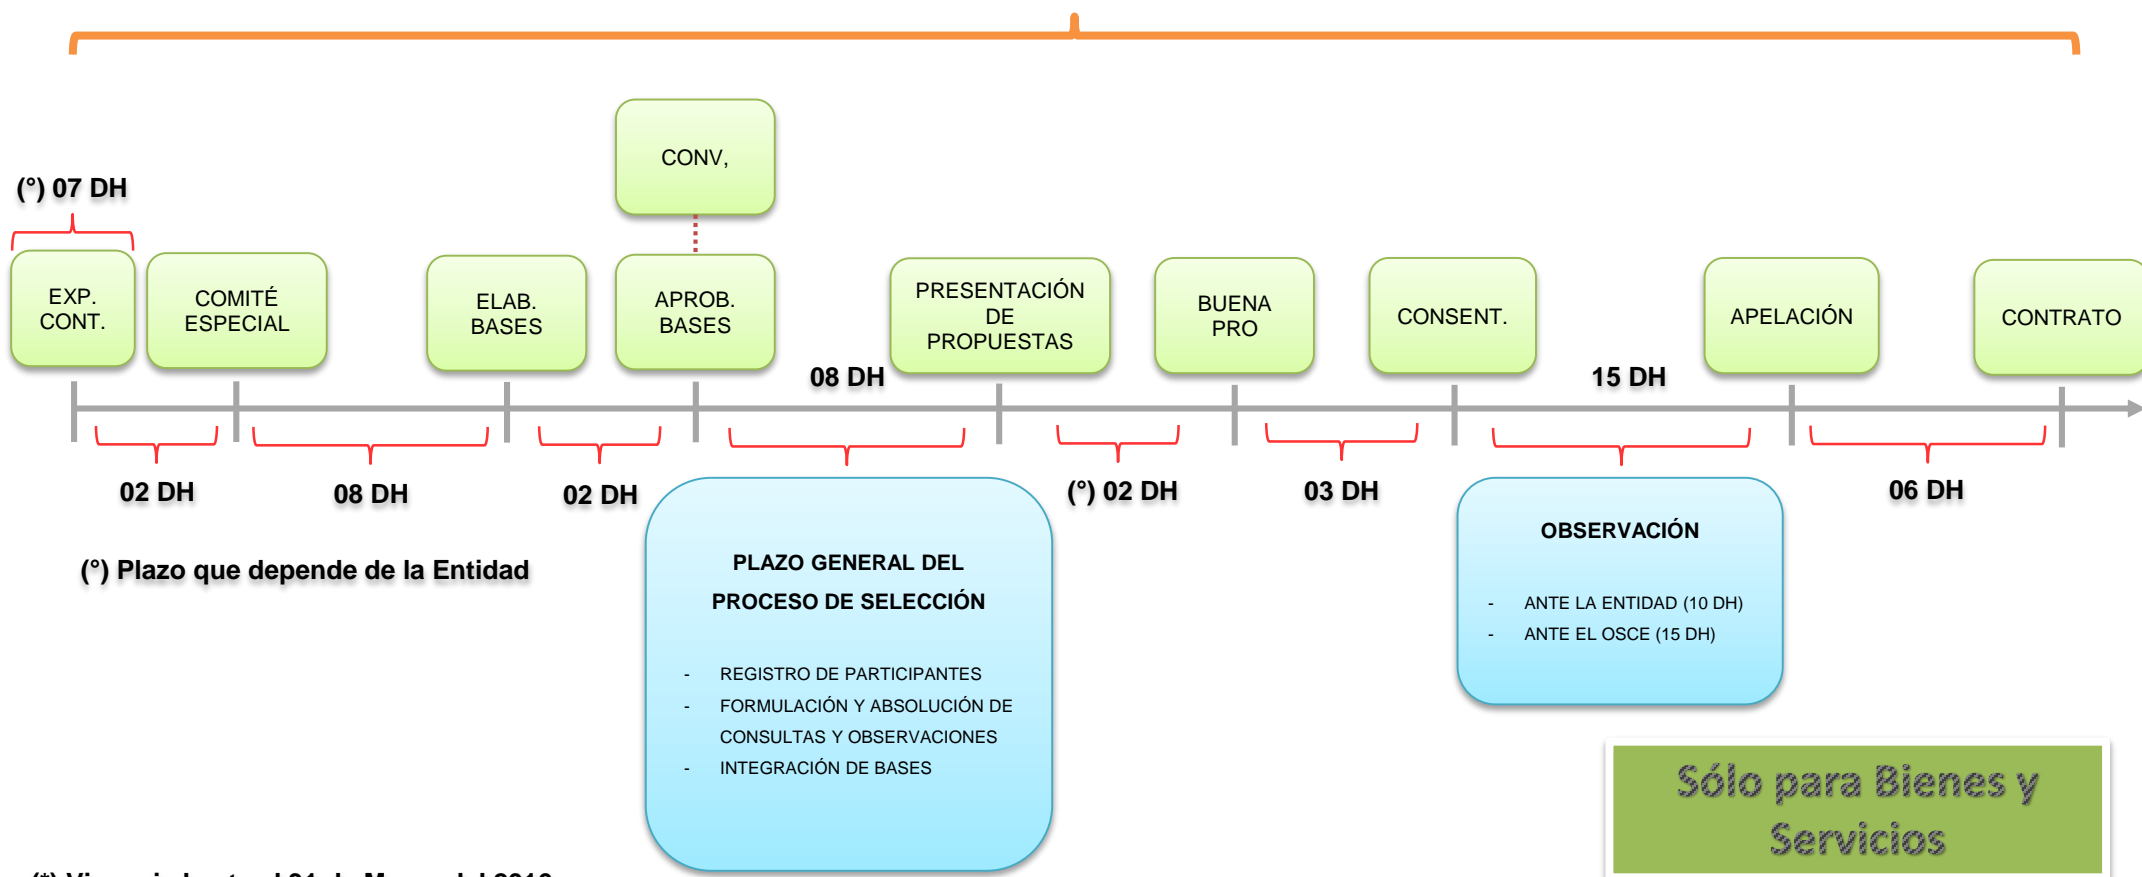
CONV,

(°) 07 DH

EXP. CONT.

COMITÉ ESPECIAL

ELAB. BASES

APROB. BASES

08 DH

PRESENTACIÓN DE PROPUESTAS

BUENA PRO

CONSENT.

15 DH

APELACIÓN

CONTRATO

02 DH

08 DH

02 DH

(°) 02 DH

03 DH

06 DH

(°) Plazo que depende de la Entidad

PLAZO GENERAL DEL PROCESO DE SELECCIÓN

- REGISTRO DE PARTICIPANTES
- FORMULACIÓN Y ABSOLUCIÓN DE CONSULTAS Y OBSERVACIONES
- INTEGRACIÓN DE BASES

OBSERVACIÓN

- ANTE LA ENTIDAD (10 DH)
- ANTE EL OSCE (15 DH)

Sólo para Bienes y Servicios

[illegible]